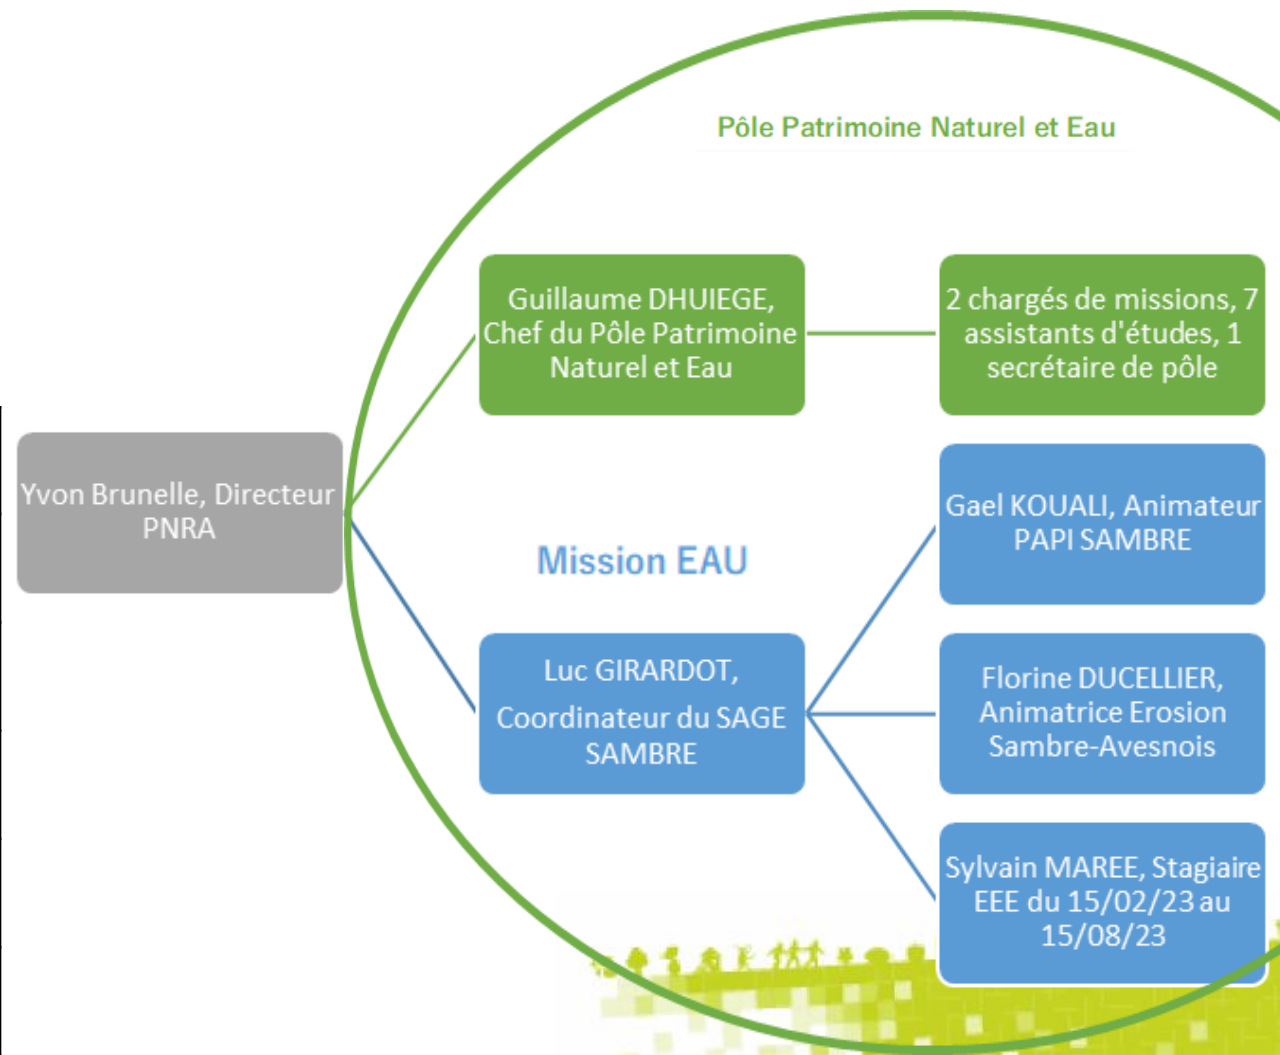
Pôle Patrimoine Naturel et Eau

Yvon Brunelle, Directeur PNRA

Guillaume DHUIEGE, Chef du Pôle Patrimoine Naturel et Eau

2 chargés de missions, 7 assistants d'études, 1 secrétaire de pôle

Mission EAU

Luc GIRARDOT, Coordinateur du SAGE SAMBRE

Gael KOUALI, Animateur PAPI SAMBRE

Florine DUCELLIER, Animatrice Erosion Sambre-Avesnois

Sylvain MAREE, Stagiaire EEE du 15/02/23 au 15/08/23